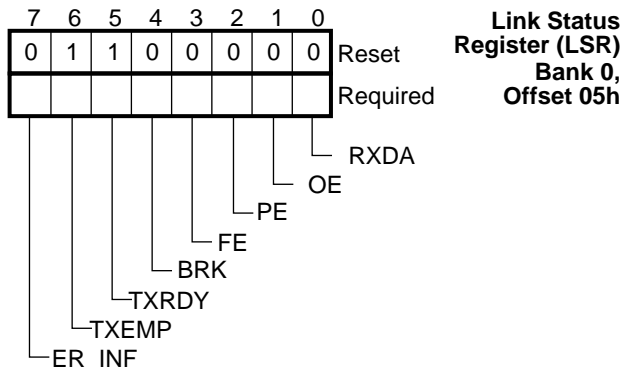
| 7 | 6 | 5 | 4 | 3 | 2 | 1 | 0 | |
|---|---|---|---|---|---|---|---|---|
| 0 | 1 | 1 | 0 | 0 | 0 | 0 | 0 | Reset |
| | | | | | | | | Required |

**Link Status Register (LSR) Bank 0, Offset 05h**

RXDA
OE
PE
FE
BRK
TXRDY
TXEMP
ER INF